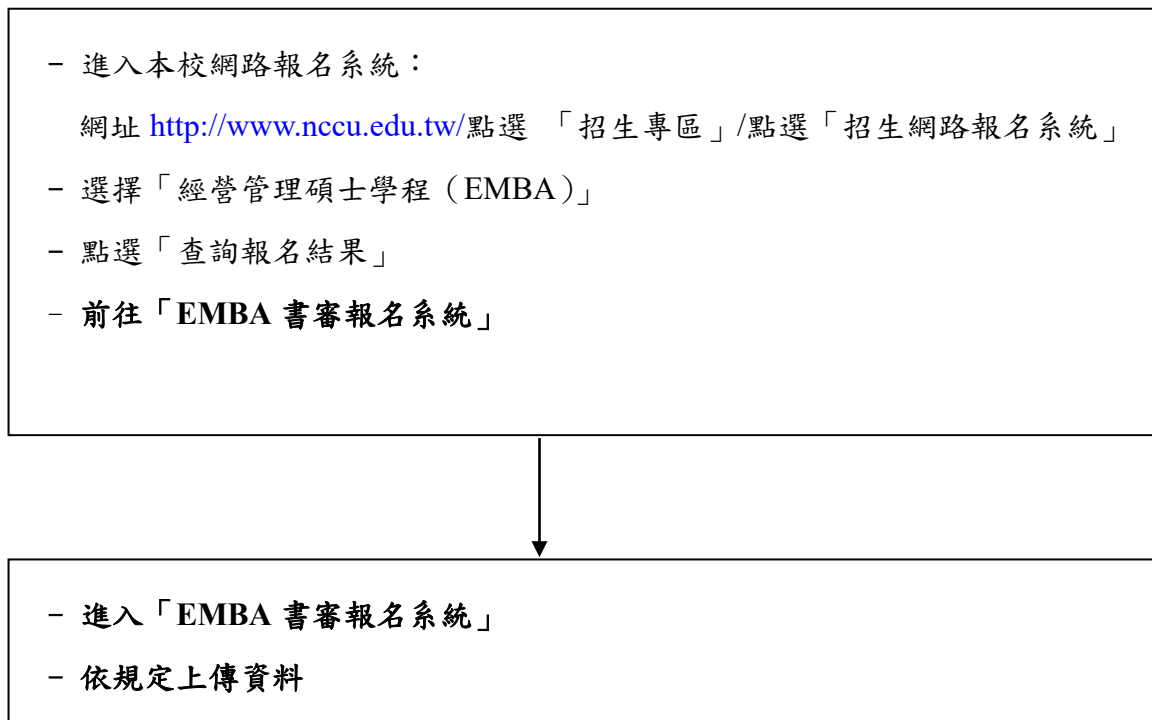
- 進入本校網路報名系統：

網址 http://www.nccu.edu.tw/點選 「招生專區」/點選「招生網路報名系統」

- 選擇「經營管理碩士學程（EMBA）」

- 點選「查詢報名結果」

- 前往「EMBA 書審報名系統」

- 進入「EMBA 書審報名系統」

- 依規定上傳資料